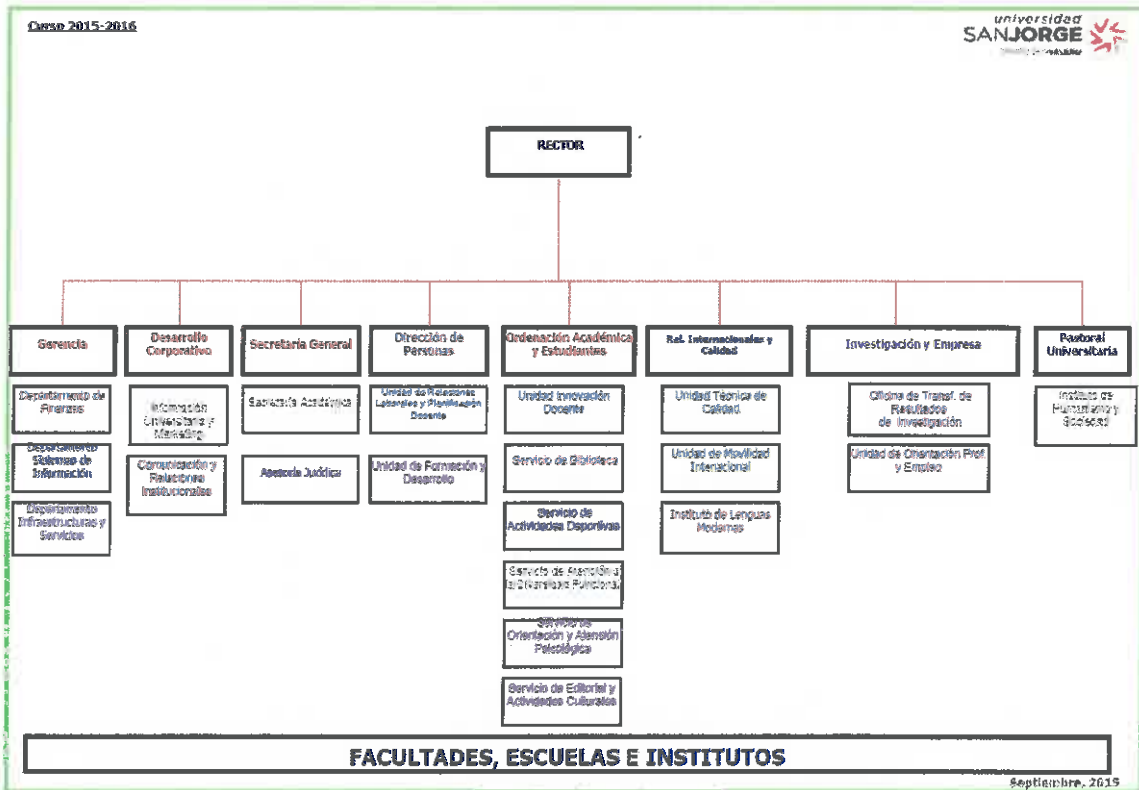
Curso 2015-2016

universidad SANJORGE

RECTOR

Gerencia

Departamento de Finanzas

Departamento Sistemas de Información

Departamento Infraestructuras y Servicios

Desarrollo Corporativo

Información Universitaria y Marketing

Comunicación y Relaciones Institucionales

Secretaría General

Secretaría Académica

Asesoría Jurídica

Dirección de Personas

Unidad de Relaciones Laborales y Planificación Docente

Unidad de Formación y Desarrollo

Ordenación Académica y Estudiantes

Unidad Innovación Docente

Servicio de Biblioteca

Servicio de Actividades Deportivas

Servicio de Atención a la Diversidad Funcional

Servicio de Orientación y Atención Psicológica

Servicio de Editorial y Actividades Culturales

Rel. Internacionales y Calidad

Unidad Técnica de Calidad

Unidad de Movilidad Internacional

Instituto de Lenguas Modernas

Investigación y Empresa

Oficina de Transf. de Resultados de Investigación

Unidad de Orientación Prof. y Empleo

Pastoral Universitaria

Instituto de Humanismo y Sociedad

FACULTADES, ESCUELAS E INSTITUTOS

Septiembre, 2015